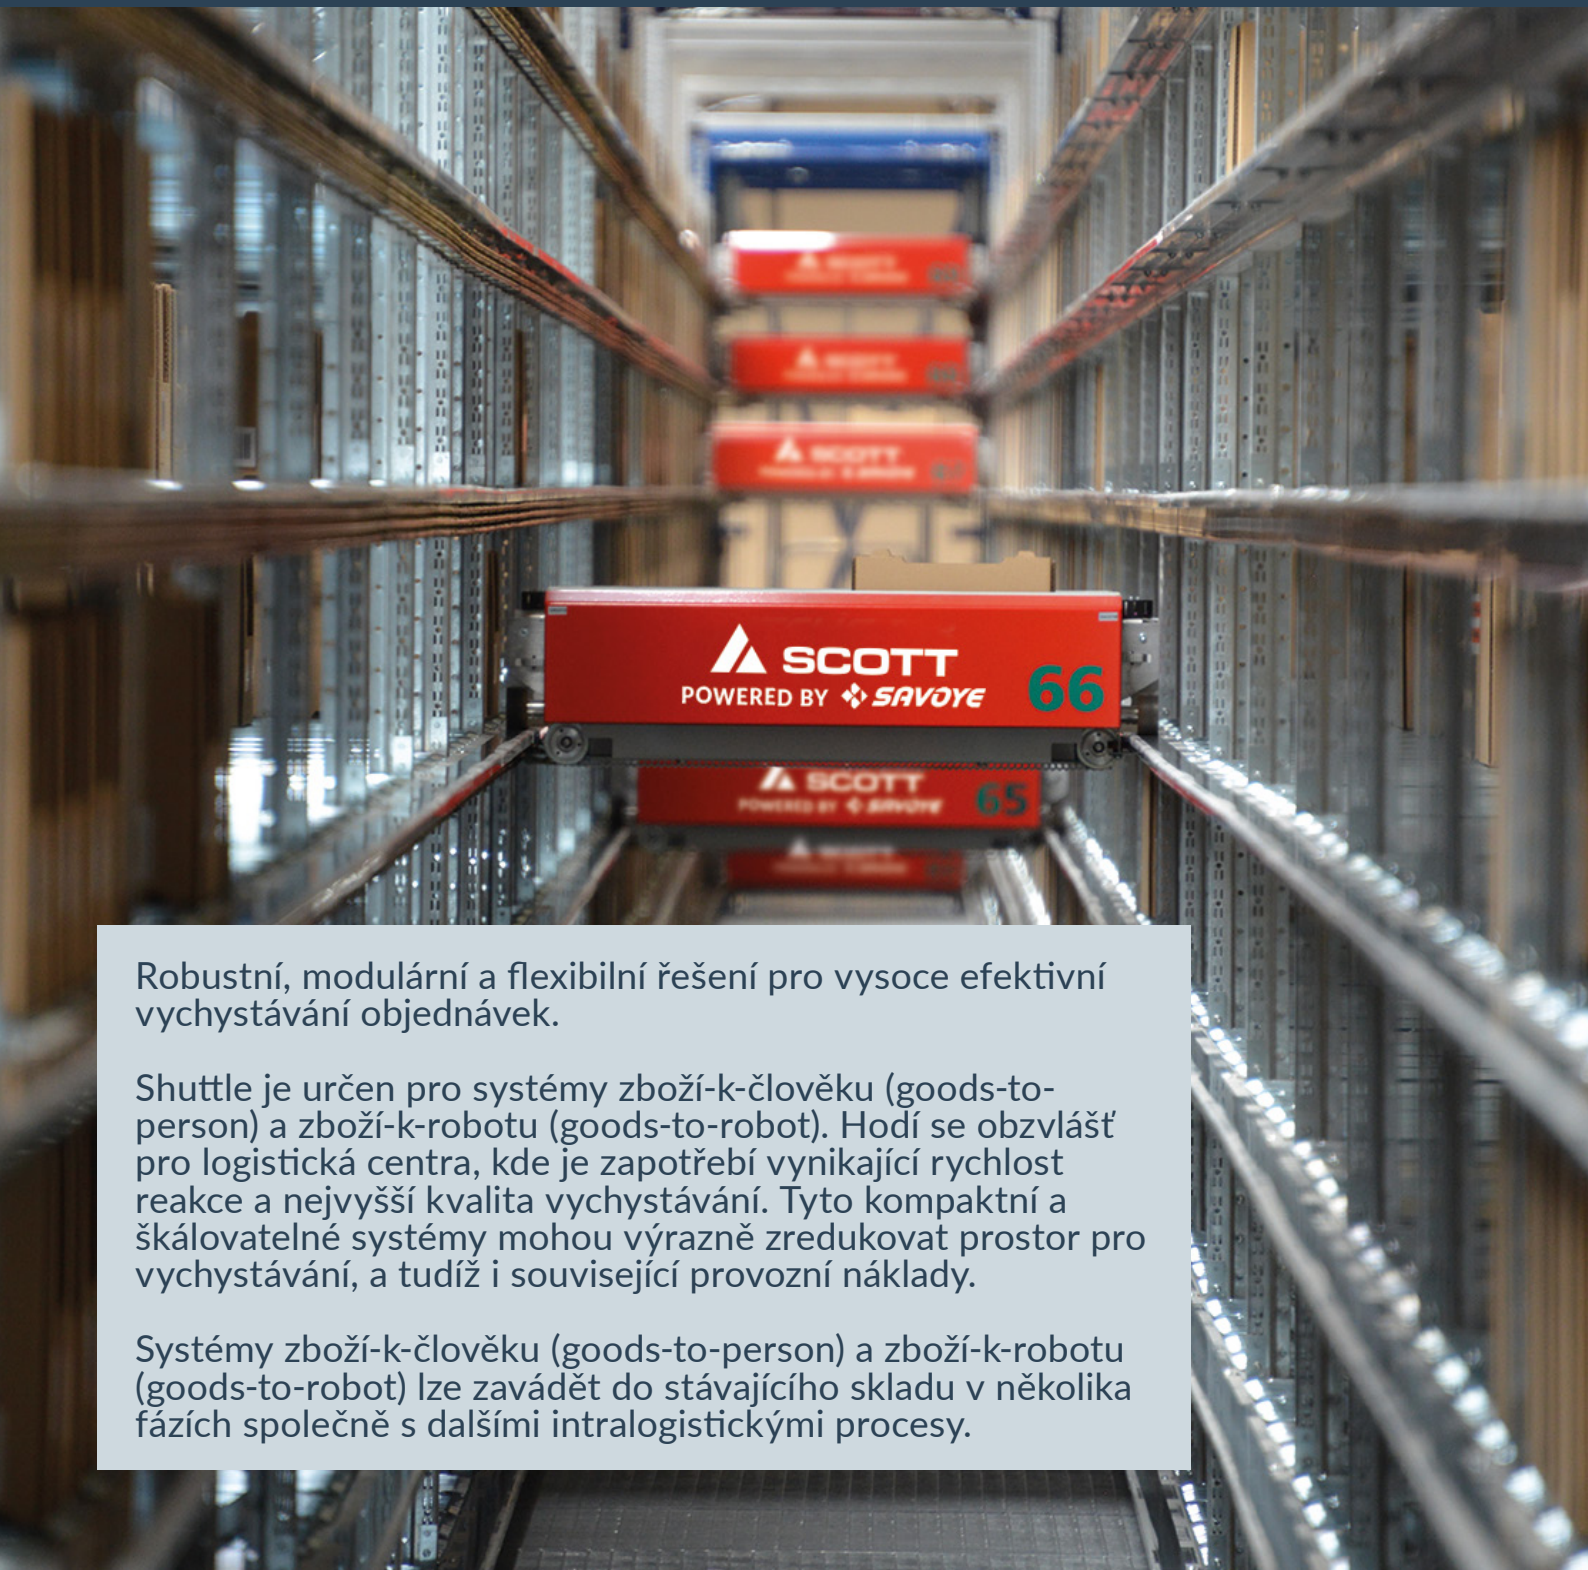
SCOTT
POWERED BY SAVOYE
66

SCOTT
POWERED BY SAVOYE
65

Robustní, modulární a flexibilní řešení pro vysoce efektivní vychystávání objednávek.

Shuttle je určen pro systémy zboží-k-člověku (goods-to-person) a zboží-k-robotu (goods-to-robot). Hodí se obzvlášť pro logistická centra, kde je zapotřebí vynikající rychlost reakce a nejvyšší kvalita vychystávání. Tyto kompaktní a škálovatelné systémy mohou výrazně zredukovat prostor pro vychystávání, a tudíž i související provozní náklady.

Systémy zboží-k-člověku (goods-to-person) a zboží-k-robotu (goods-to-robot) lze zavádět do stávajícího skladu v několika fázích společně s dalšími intralogistickými procesy.